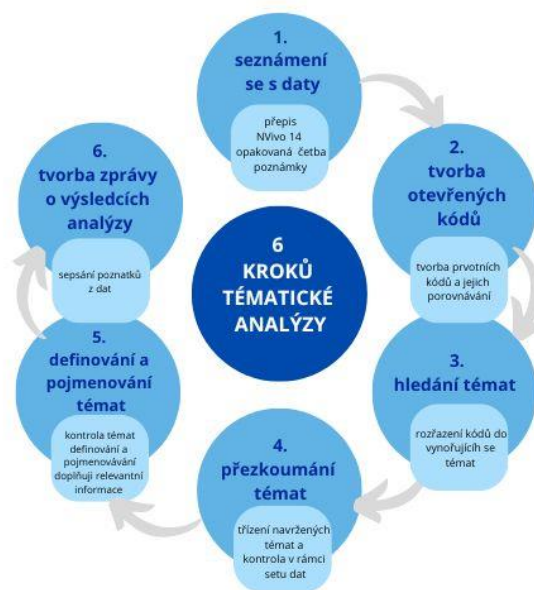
6
KROKŮ
TÉMATICKÉ
ANALÝZY

1.
seznámení
se s daty

přepis
NVivo 14
opakovaná četba
poznámky

2.
tvorba
otevřených
kódů

tvorba prvotních
kódů a jejich
porovnávání

3.
hledání témat

rozřazení kódů do
vynořujících se
témat

4.
přezkoumání
témat

třízení navržených
témat a
kontrola v rámci
setu dat

5.
definování a
pojmenování
témat

kontrola témat
definování a
pojmenovávání
doplňují relevantní
informace

6.
tvorba zprávy
o výsledcích
analýzy

sepsání poznatků
z dat